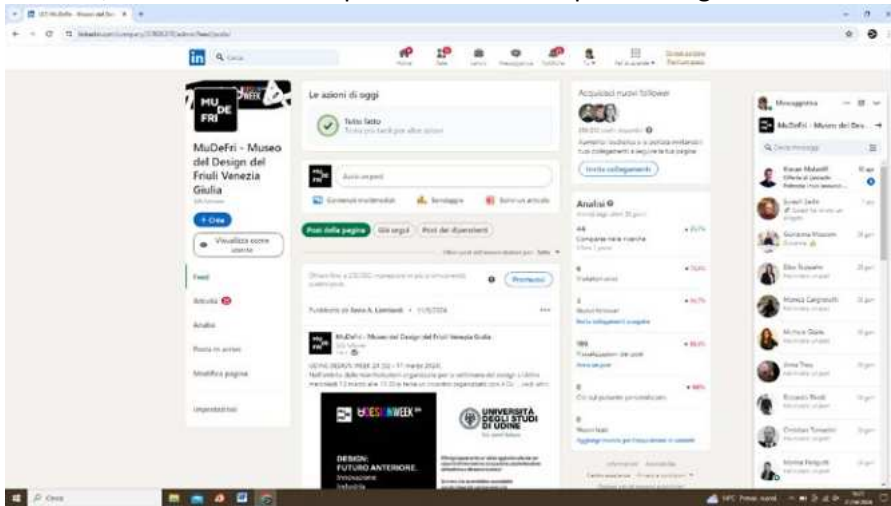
MU DE FRI

MuDeFri - Museo del Design del Friuli Venezia Giulia

+ Crea

Visualizza come utente

Feed

Attività

Analisi

Posta in arrivo

Modifica pagina

Le azioni di oggi

Tutto fatto

Avvia un post

Contenuti multimediali

Sondaggio

Scrivi un articolo

Post della pagina

Già segui

Post dei dipendenti

Promuovi

MuDeFri - Museo del Design del Friuli Venezia Giulia

UDINE DESIGN WEEK 24

DESIGN: FUTURO ANTERIORE. Innovazione Industria

UNIVERSITÀ DEGLI STUDI DI UDINE

Acquisisci nuovi follower

Invita collegamenti

Analisi

Messaggistica

MuDeFri - Museo del Des...

Cerca